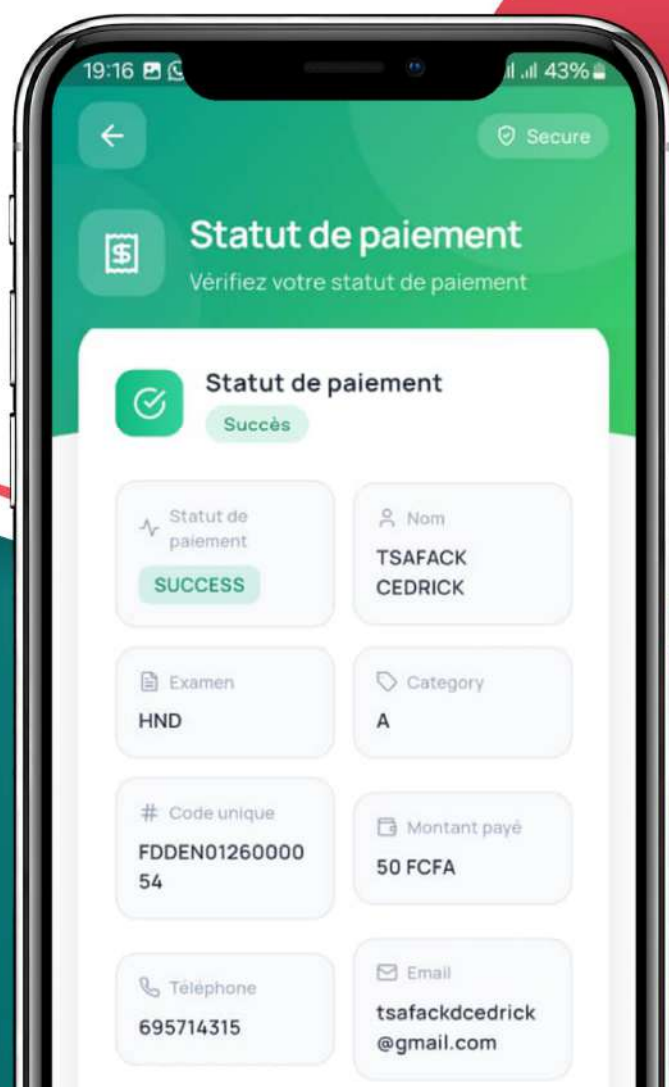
19:16

43%

Secure

Statut de paiement

Vérifiez votre statut de paiement

Statut de paiement

Succès

Statut de paiement

SUCCESS

Nom

TSAFACK CEDRICK

Examen

HND

Category

A

# Code unique

FDDEN0126000054

Montant payé

50 FCFA

Téléphone

695714315

Email

tsafackdcedrick@gmail.com